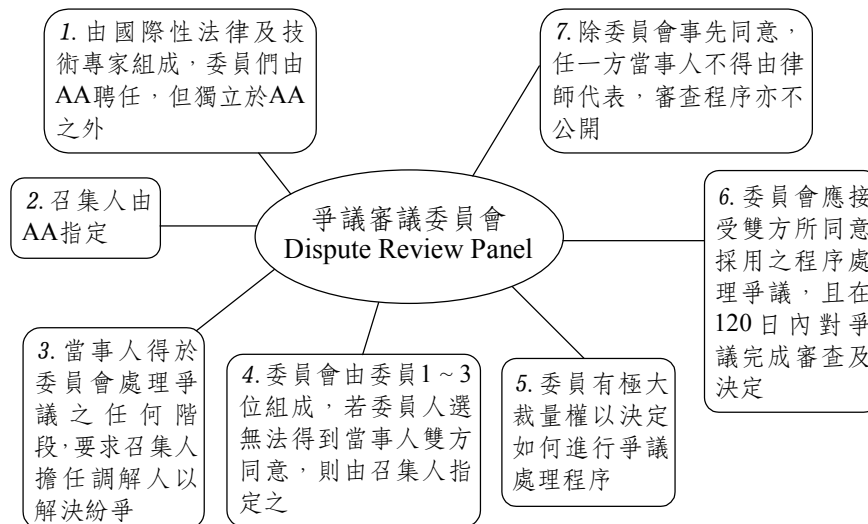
1. 由國際性法律及技術專家組成，委員們由AA聘任，但獨立於AA之外

7. 除委員會事先同意，任一方當事人不得由律師代表，審查程序亦不公開

2. 召集人由AA指定

爭議審議委員會
Dispute Review Panel

6. 委員會應接受雙方所同意採用之程序處理爭議，且在120日內對爭議完成審查及決定

3. 當事人得於委員會處理爭議之任何階段，要求召集人擔任調解人以解決紛爭

4. 委員會由委員1 ~ 3位組成，若委員人選無法得到當事人雙方同意，則由召集人指定之

5. 委員有極大裁量權以決定如何進行爭議處理程序